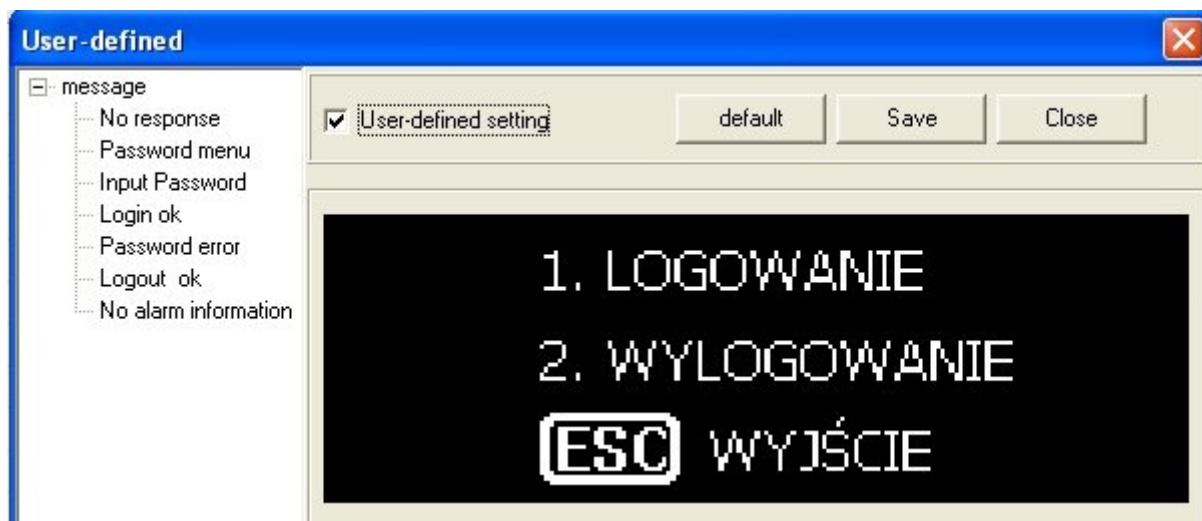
User-defined

message
No response
Password menu
Input Password
Login ok
Password error
Logout ok
No alarm information

User-defined setting

default

Save

Close

1. LOGOWANIE

2. WYLOGOWANIE

ESC WYJŚCIE